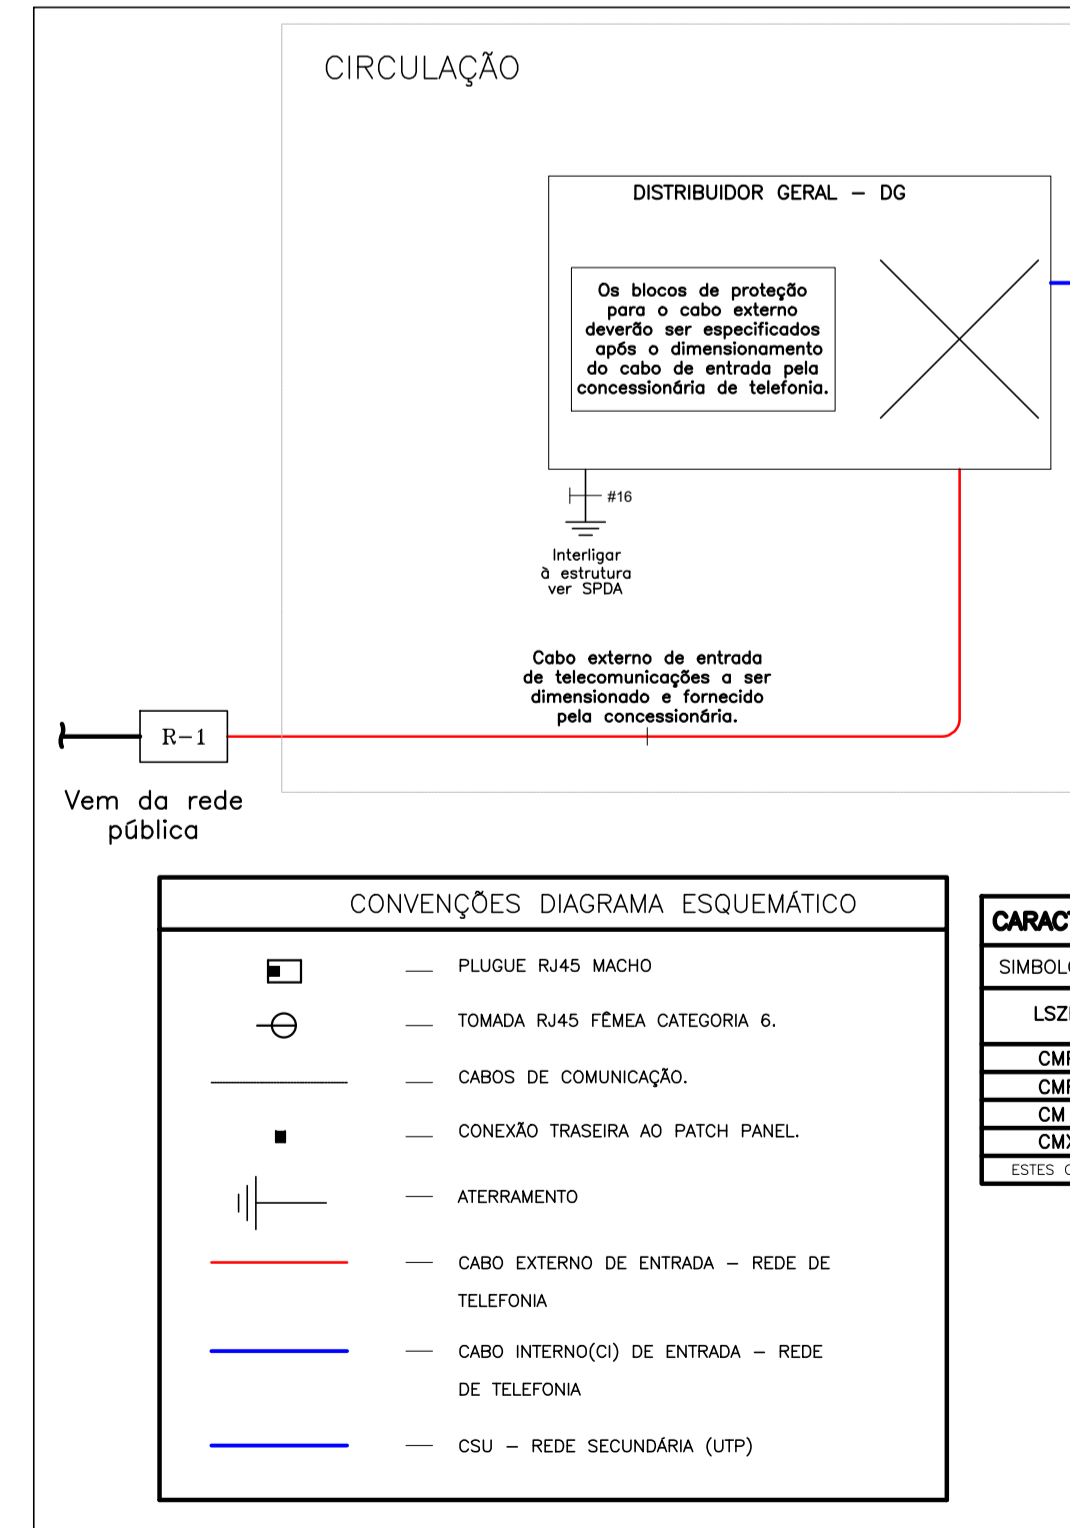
CIRCULAÇÃO

DISTRIBUIDOR GERAL – DG

Os blocos de proteção para o cabo externo deverão ser especificados após o dimensionamento do cabo de entrada pela concessionária de telefonia.

#16

Interligar à estrutura ver SPDA

Cabo externo de entrada de telecomunicações a ser dimensionado e fornecido pela concessionária.

R-1

Vem da rede pública

CONVENÇÕES DIAGRAMA ESQUEMÁTICO

— PLUGUE RJ45 MACHO

— TOMADA RJ45 FÊMEA CATEGORIA 6.

— CABOS DE COMUNICAÇÃO.

— CONEXÃO TRASEIRA AO PATCH PANEL.

— ATERRAMENTO

— CABO EXTERNO DE ENTRADA – REDE DE TELEFONIA

— CABO INTERNO(CI) DE ENTRADA – REDE DE TELEFONIA

— CSU – REDE SECUNDÁRIA (UTP)

CARAC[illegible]

SIMBOL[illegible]

LSZ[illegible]

CMI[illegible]

CMI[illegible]

CM

CMX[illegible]

ESTES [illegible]